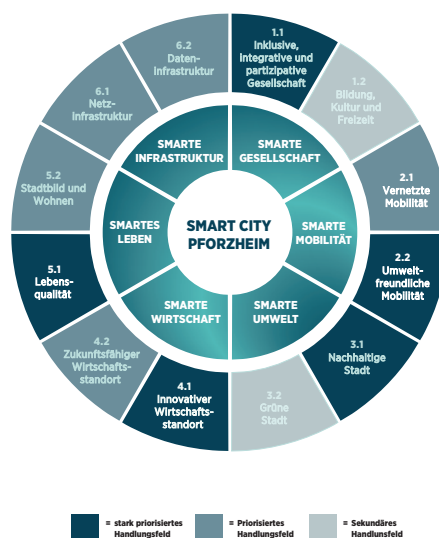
SMART CITY PFORZHEIM

SMARTE GESELLSCHAFT

SMARTE MOBILITÄT

SMARTE UMWELT

SMARTE WIRTSCHAFT

SMARTES LEBEN

SMARTE INFRASTRUKTUR

1.1 Inklusive, integrative und partizipative Gesellschaft

1.2 Bildung, Kultur und Freizeit

2.1 Vernetzte Mobilität

2.2 Umweltfreundliche Mobilität

3.1 Nachhaltige Stadt

3.2 Grüne Stadt

4.1 Innovativer Wirtschaftsstandort

4.2 Zukunftsfähiger Wirtschaftsstandort

5.1 Lebensqualität

5.2 Stadtbild und Wohnen

6.1 Netzinfrastruktur

6.2 Dateninfrastruktur

= stark priorisiertes Handlungsfeld

= Priorisiertes Handlungsfeld

= Sekundäres Handlunsfeld